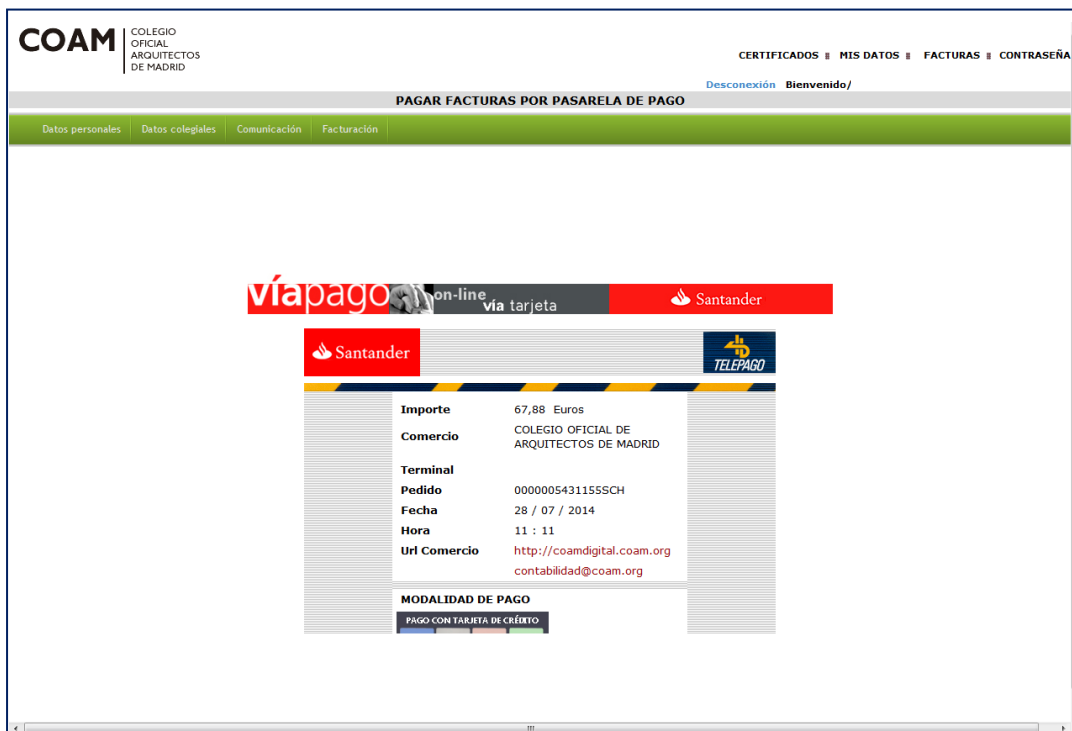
COAM
COLEGIO OFICIAL ARQUITECTOS DE MADRID

CERTIFICADOS | MIS DATOS | FACTURAS | CONTRASEÑA

Desconexión Bienvenido/

PAGAR FACTURAS POR PASARELA DE PAGO

Datos personales | Datos colegiales | Comunicación | Facturación

víapago on-line vía tarjeta Santander

Santander

TELEPAGO

| | |
|---|---|
| Importe | 67,88 Euros |
| Comercio | COLEGIO OFICIAL DE ARQUITECTOS DE MADRID |
| Terminal | |
| Pedido | 0000005431155SCH |
| Fecha | 28 / 07 / 2014 |
| Hora | 11 : 11 |
| Url Comercio | http://coamdigital.coam.org |
| | contabilidad@coam.org |

MODALIDAD DE PAGO

PAGO CON TARJETA DE CRÉDITO